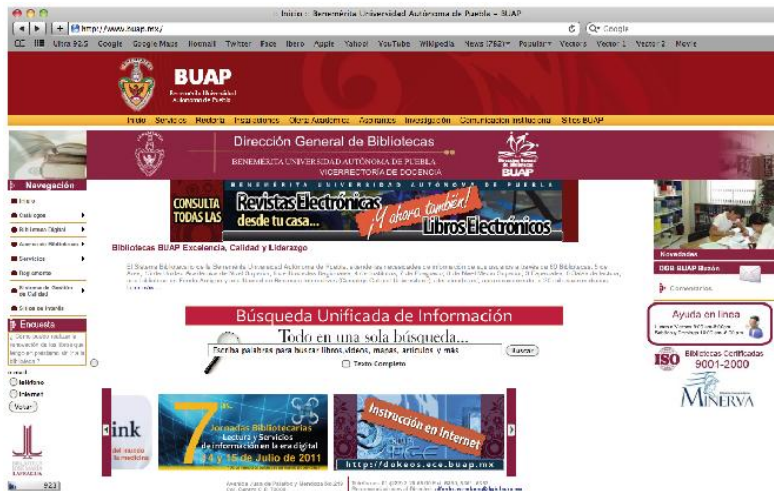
Inicio :: Benemérita Universidad Autónoma de Puebla - BUAP

http://www.buap.mx/

Q• Google

Ultra 92.5 Google Google Maps Hotmail Twitter Face Ibero Apple Yahoo! YouTube Wikipedia News (762) Popular Vectors Vector 1 Vector 2 Movie

BUAP
Benemérita Universidad Autónoma de Puebla

Inicio Servicios Rectoría Preparatorias Oferta Académica Aspirantes Investigación Comunicación Institucional Sitios BUAP

Dirección General de Bibliotecas
BENEMÉRITA UNIVERSIDAD AUTÓNOMA DE PUEBLA
VICERRECTORÍA DE DOCENCIA

Navegación
Inicio
Catálogos
Biblioteca Digital
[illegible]
Servicios
Reglamento
Sistema de Gestión de Calidad
Sitios de Interés

Encuesta
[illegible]
Teléfono
Internet
Votar

BENEMÉRITA UNIVERSIDAD AUTÓNOMA DE PUEBLA
CONSULTA TODAS LAS Revistas Electrónicas desde tu casa... ¡y ahora también! Libros Electrónicos

Bibliotecas BUAP Excelencia, Calidad y Liderazgo

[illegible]

Búsqueda Unificada de Información
Todo en una sola búsqueda...
Escriba palabras para buscar libros, videos, mapas, artículos y más
Buscar
Texto Completo

ink
7as. Jornadas Bibliotecarias Lectura y Servicios de información en la era digital 14 y 15 de Julio de 2011
Instrucción en Internet
http://dokeos.ece.buap.mx

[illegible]

Novedades
DGB BUAP Boletín
Convocatorias
Ayuda en línea
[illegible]
ISO
Bibliotecas Certificadas 9001-2000
MINERVA